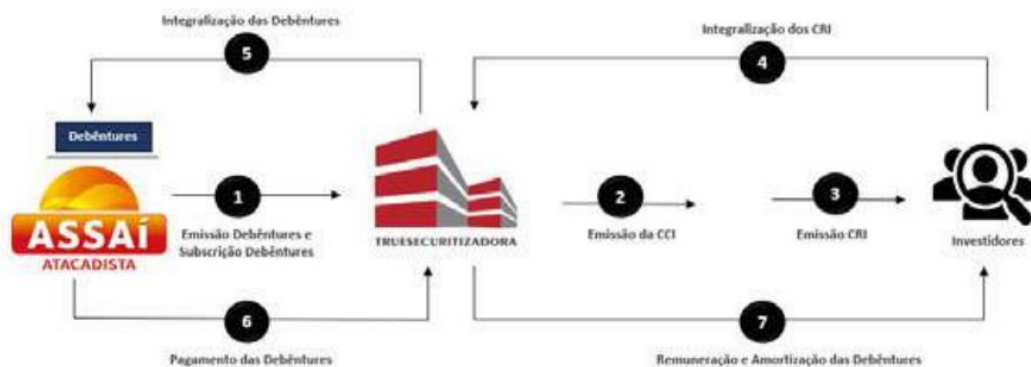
Integralização das Debêntures

5

Integralização dos CRI

4

Debêntures

ASSAÍ ATACADISTA

1

Emissão Debêntures e Subscrição Debêntures

TRUESECURITIZADORA

2

Emissão da CCI

3

Emissão CRI

Investidores

6

Pagamento das Debêntures

7

Remuneração e Amortização das Debêntures